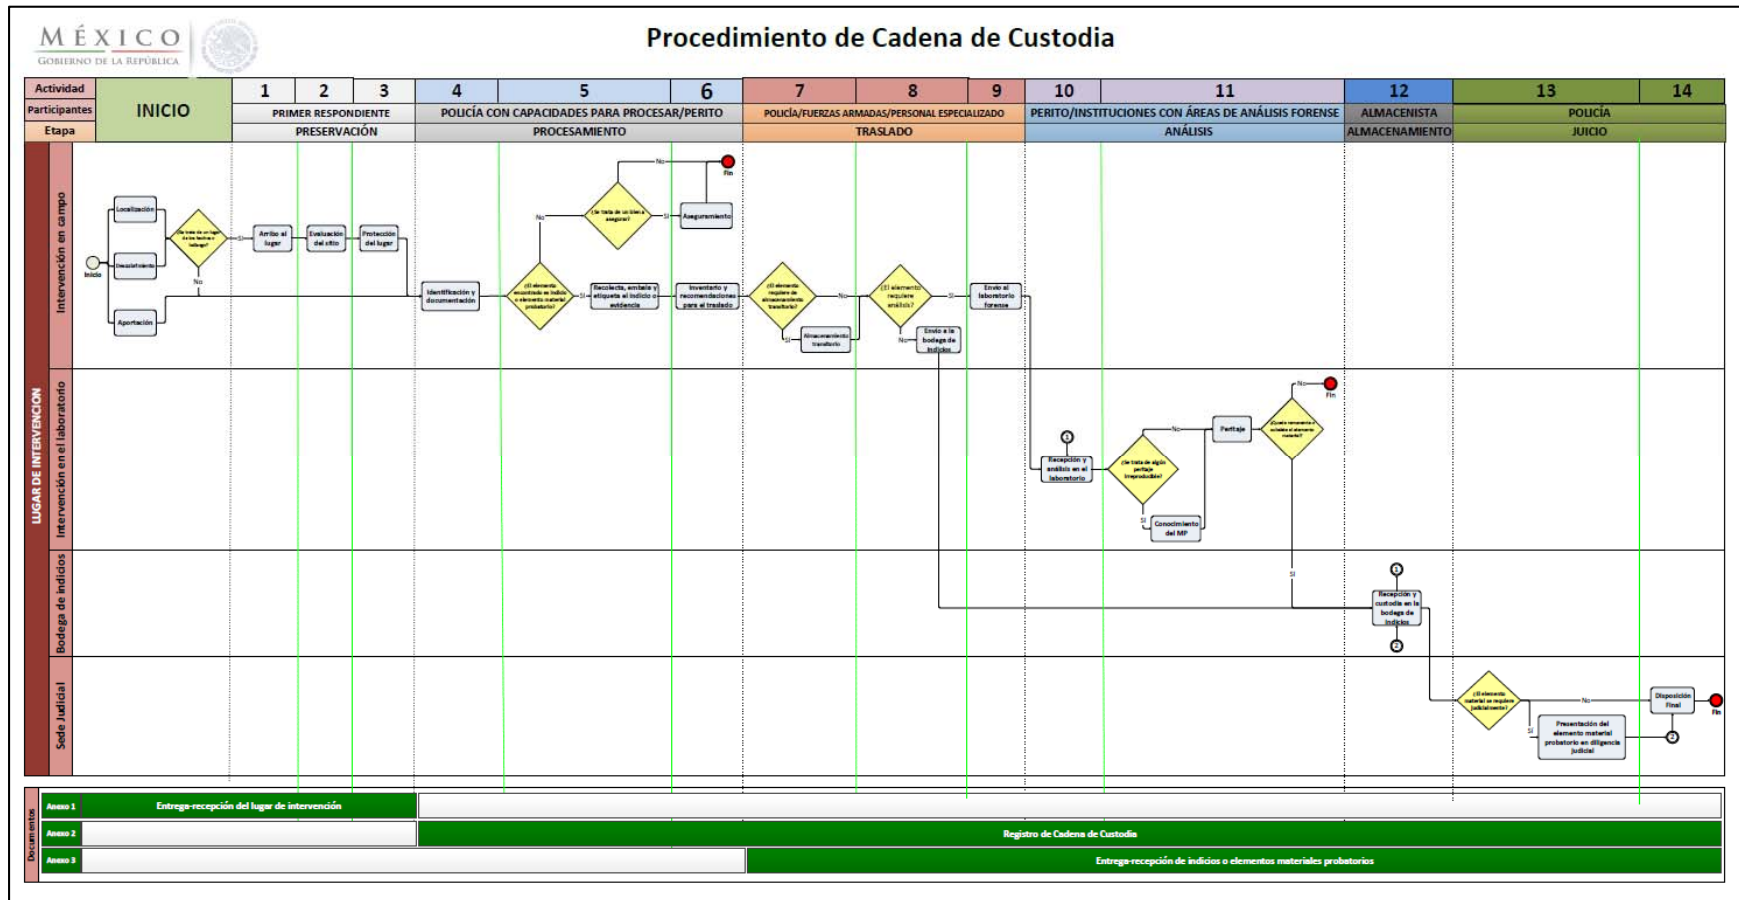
MÉXICO
GOBIERNO DE LA REPÚBLICA

Procedimiento de Cadena de Custodia

| Actividad | INICIO | 1 | 2 | 3 | 4 | 5 | 6 | 7 | 8 | 9 | 10 | 11 | 12 | 13 | 14 |
|---|---|---|---|---|---|---|---|---|---|---|---|---|---|---|---|
| Participantes | | PRIMER RESPONDIENTE | | | POLICÍA CON CAPACIDADES PARA PROCESAR/PERITO | | | POLICÍA/FUERZAS ARMADAS/PERSONAL ESPECIALIZADO | | | PERITO/INSTITUCIONES CON ÁREAS DE ANÁLISIS FORENSE | | ALMACENISTA | POLICÍA | |
| Etapa | | PRESERVACIÓN | | | PROCESAMIENTO | | | TRASLADO | | | ANÁLISIS | | ALMACENAMIENTO | JUICIO | |

LUGAR DE INTERVENCIÓN

Intervención en campo
Inicio
Localización
Descubrimiento
Aportación
¿Se trata de un lugar de los hechos o hallazgo?
Sí
No
Arribo al lugar
Evaluación del sitio
Protección del lugar
Identificación y documentación
¿El elemento encontrado es indicio o elemento material probatorio?
Sí
No
¿Se trata de un bien a asegurar?
Sí
No
Fin
Aseguramiento
Recolecta, embala y etiqueta el indicio o evidencia
Inventario y recomendaciones para el traslado
¿El elemento requiere de almacenamiento transitorio?
Sí
No
Almacenamiento transitorio
¿El elemento requiere análisis?
Sí
No
Envío a la bodega de indicios
Envío al laboratorio forense

Intervención en el laboratorio
1
Recepción y análisis en el laboratorio
¿Se trata de algún peritaje irreproducible?
Sí
No
Conocimiento del MP
Peritaje
¿Queda remanente o subsiste el elemento material?
No
Fin
Sí

Bodega de indicios
1
Recepción y custodia en la bodega de indicios
2

Sede Judicial
¿El elemento material se requiere judicialmente?
No
Sí
Disposición Final
Fin
Presentación del elemento material probatorio en diligencia judicial
2

Documentos
Anexo 1 Entrega-recepción del lugar de intervención
Anexo 2 Registro de Cadena de Custodia
Anexo 3 Entrega-recepción de indicios o elementos materiales probatorios